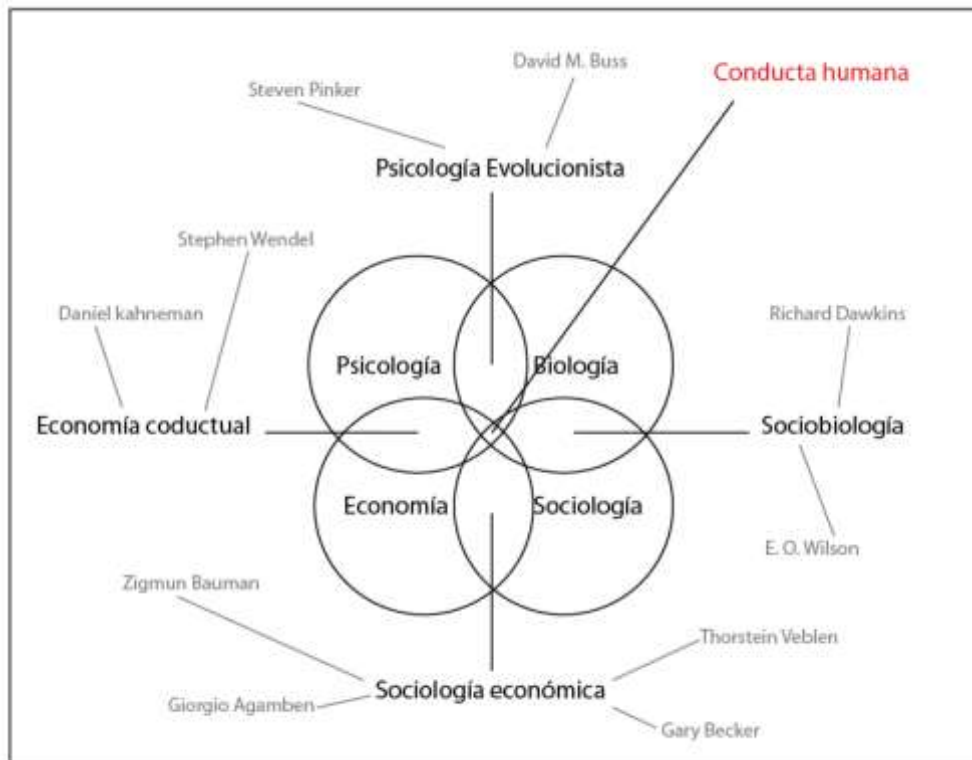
David M. Buss

Conducta humana

Steven Pinker

Psicología Evolucionista

Stephen Wendel

Daniel kahneman

Richard Dawkins

Psicología

Biología

Economía coductual

Sociobiología

Economía

Sociología

E. O. Wilson

Zigmun Bauman

Thorstein Veblen

Sociología económica

Giorgio Agamben

Gary Becker